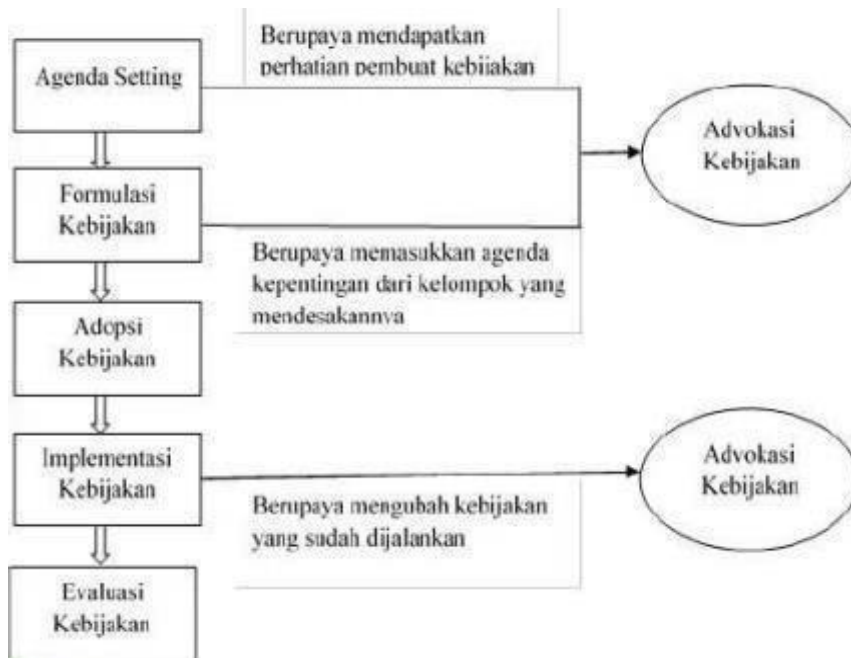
Berupaya mendapatkan perhatian pembuat kebijakan

Agenda Setting

Advokasi Kebijakan

Formulasi Kebijakan

Berupaya memasukkan agenda kepentingan dari kelompok yang mendesakannya

Adopsi Kebijakan

Implementasi Kebijakan

Advokasi Kebijakan

Berupaya mengubah kebijakan yang sudah dijalankan

Evaluasi Kebijakan